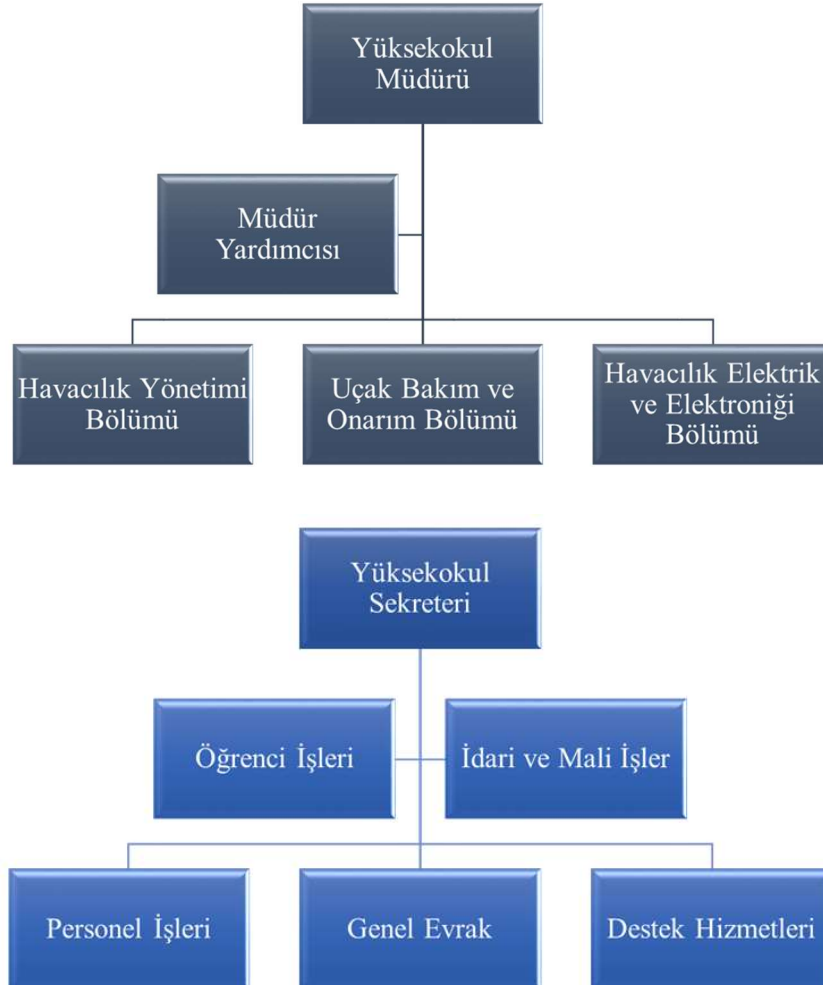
Yüksekokul Müdürü

Müdür Yardımcısı

Havacılık Yönetimi Bölümü

Uçak Bakım ve Onarım Bölümü

Havacılık Elektrik ve Elektroniği Bölümü

Yüksekokul Sekreteri

Öğrenci İşleri

İdari ve Mali İşler

Personel İşleri

Genel Evrak

Destek Hizmetleri